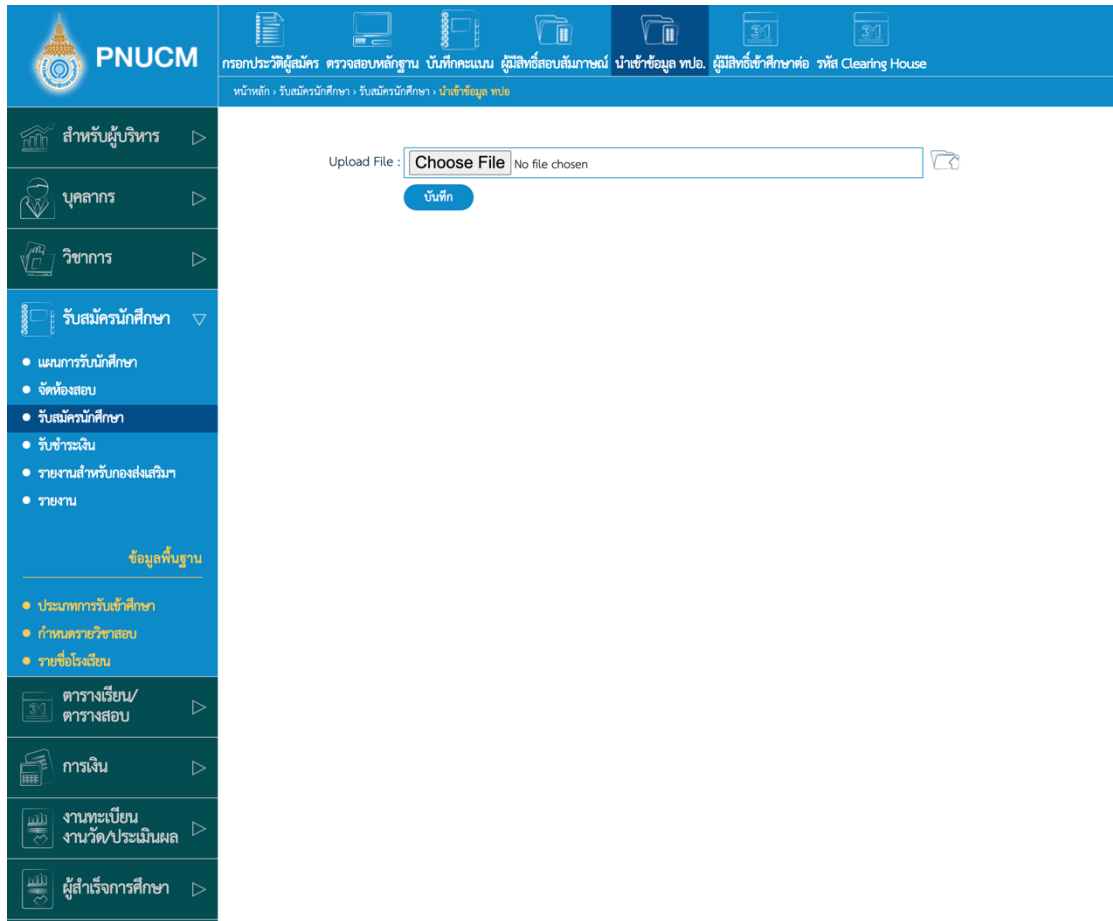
PNUCM

กรอกประวัติผู้สมัคร ตรวจสอบหลักฐาน บันทึกคะแนน ผู้มีสิทธิ์สอบสัมภาษณ์ นำเข้าข้อมูล ทปอ. ผู้มีสิทธิ์เข้าศึกษาต่อ รหัส Clearing House

หน้าหลัก › รับสมัครนักศึกษา › รับสมัครนักศึกษา › นำเข้าข้อมูล ทปอ

สำหรับผู้บริหาร

บุคลากร

วิชาการ

รับสมัครนักศึกษา

• แผนการรับนักศึกษา
• จัดห้องสอบ
• รับสมัครนักศึกษา
• รับชำระเงิน
• รายงานสำหรับกองส่งเสริมฯ
• รายงาน

ข้อมูลพื้นฐาน

• ประเภทการรับเข้าศึกษา
• กำหนดรายวิชาสอบ
• รายชื่อโรงเรียน

31

ตารางเรียน/ตารางสอบ

การเงิน

งานทะเบียน งานวัด/ประเมินผล

ผู้สำเร็จการศึกษา

Upload File : Choose File No file chosen

บันทึก